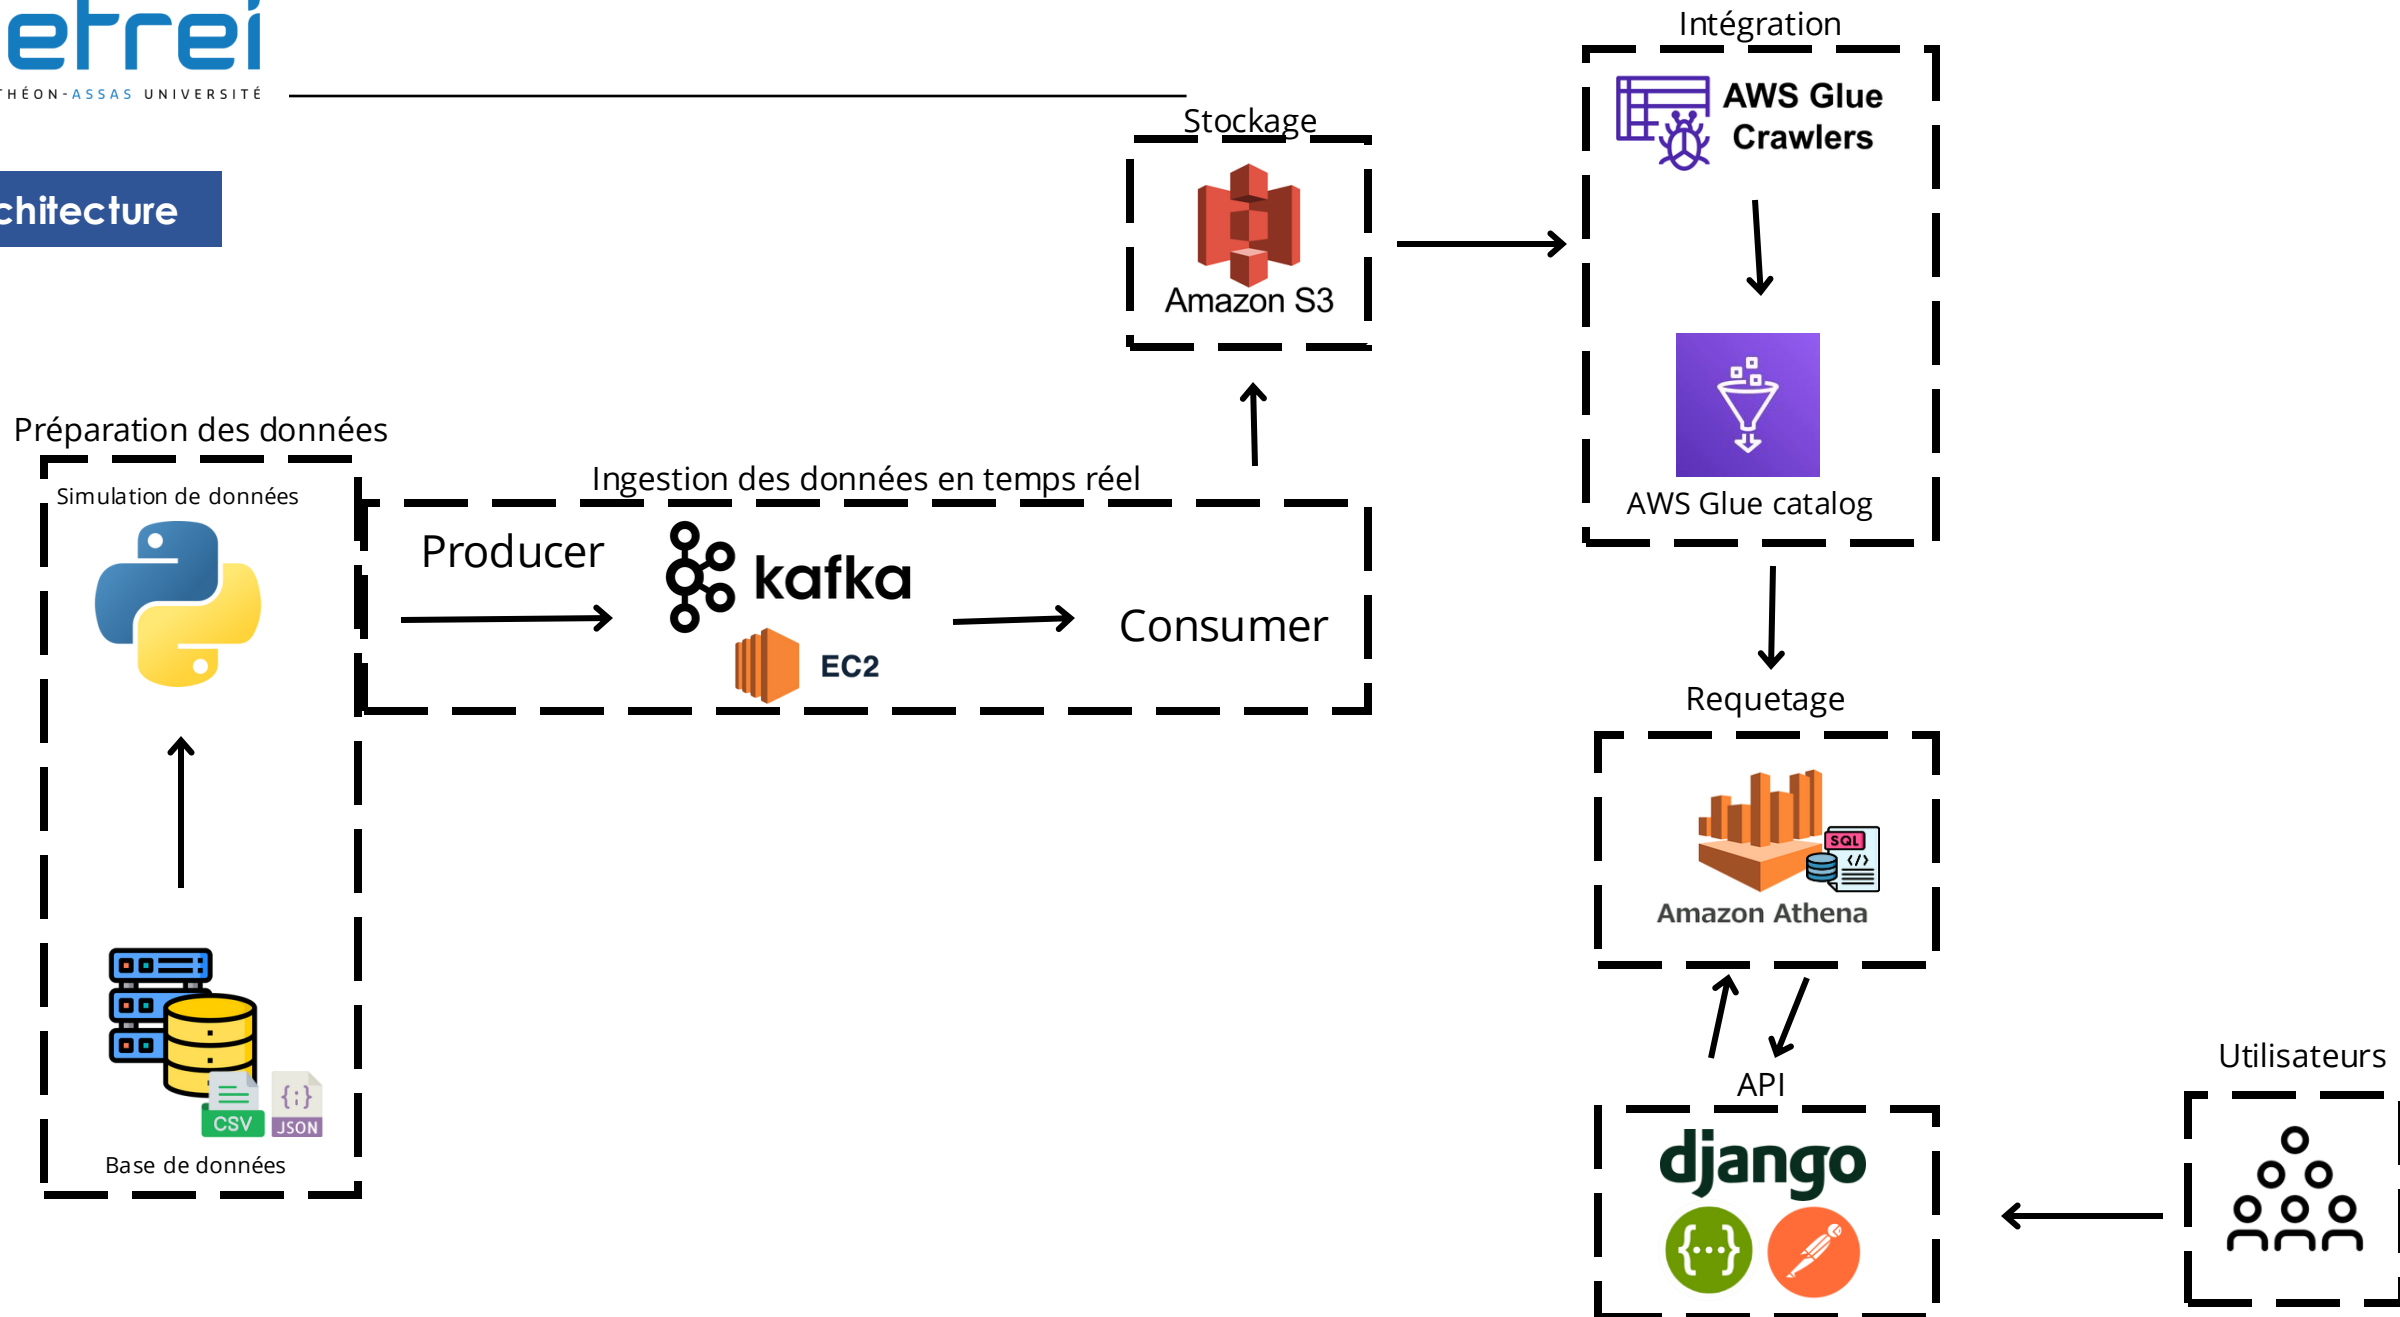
efrei
THÉON-ASSAS UNIVERSITÉ

chitecture

Stockage
Amazon S3

Intégration
AWS Glue Crawlers
AWS Glue catalog

Préparation des données
Simulation de données
CSV
JSON
Base de données

Ingestion des données en temps réel
Producer
kafka
EC2
Consumer

Requetage
SQL
Amazon Athena

API
django

Utilisateurs